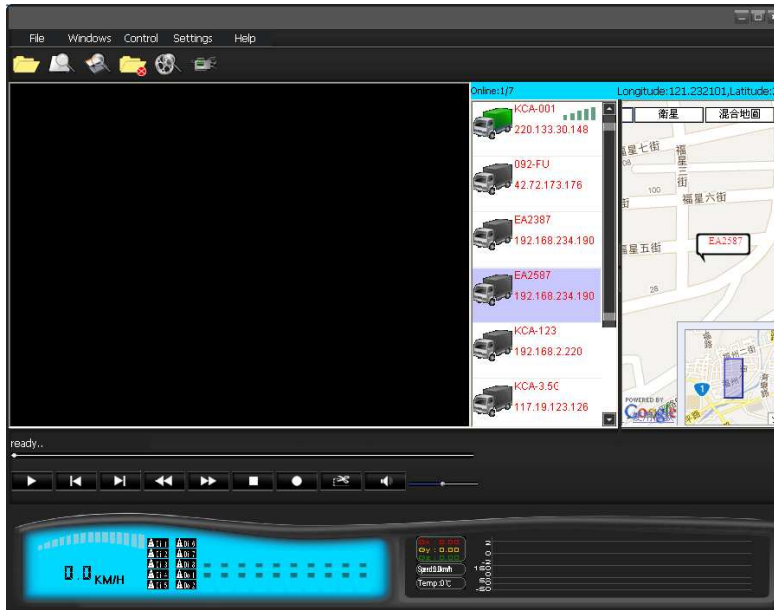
File Windows Control Settings Help

Online:1/7

KCA-001
220.133.30.148

092-FU
42.72.173.176

EA2387
192.168.234.190

EA2587
192.168.234.190

KCA-123
192.168.2.220

KCA-3.5C
117.19.123.126

Longitude:121.232101,Latitude:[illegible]

衛星 混合地圖

福星七街
福星三街
福星六街
福星五街
100
28

EA2587

POWERED BY Google

ready..

0.0 KM/H

Gx : 0.00
Gy : 0.00
Gz : 0.00

Speed:0.0km/h
Temp:0℃